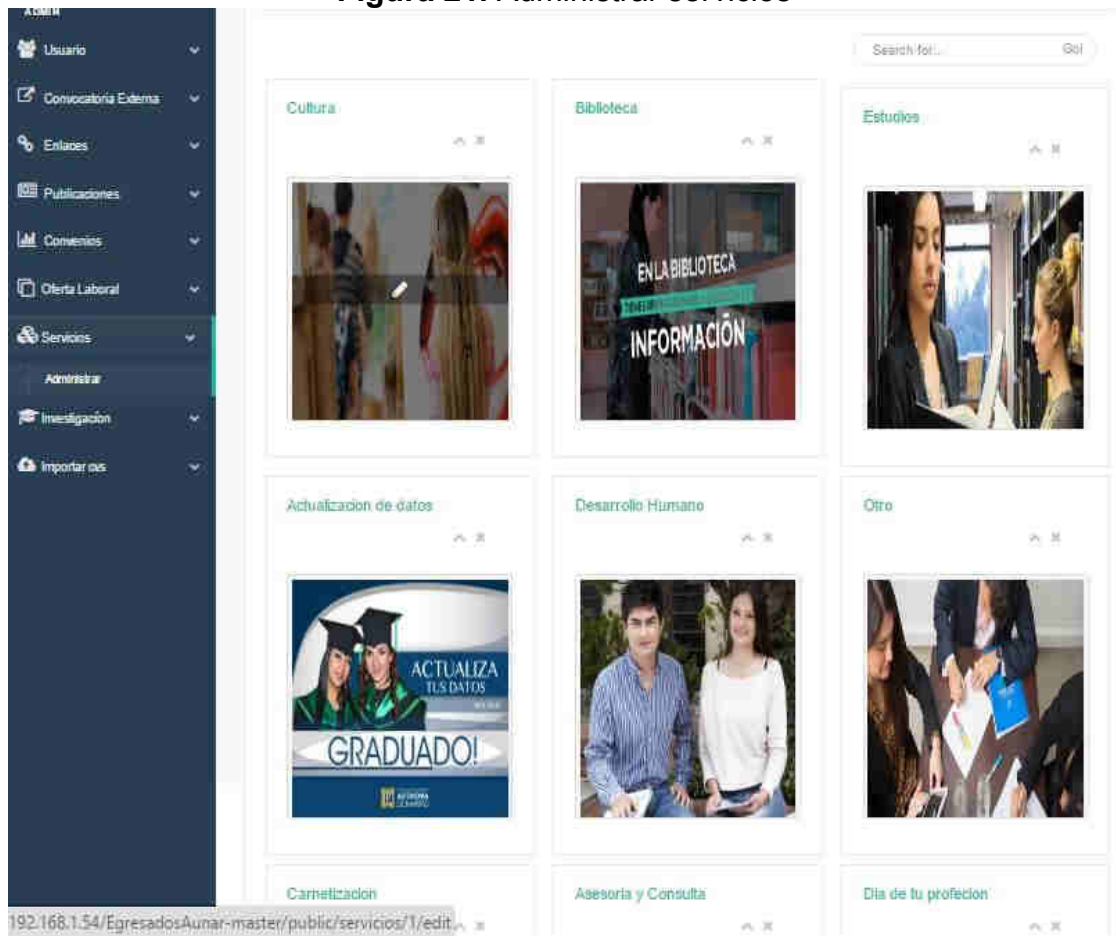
Figura 27. Administrar servicios

Admin

Usuario

Convocatoria Externa

Enlaces

Publicaciones

Convenios

Oferta Laboral

Servicios

Administrar

Investigacion

Importar csv

Search for... Go!

Cultura

Biblioteca

EN LA BIBLIOTECA

INFORMACIÓN

Estudios

Actualizacion de datos

ACTUALIZA TUS DATOS

GRADUADO!

Desarrollo Humano

Otro

Carnetizacion

Asesoria y Consulta

Dia de tu profecion

192.168.1.54/EgresadosAunar-master/public/servicios/1/edit